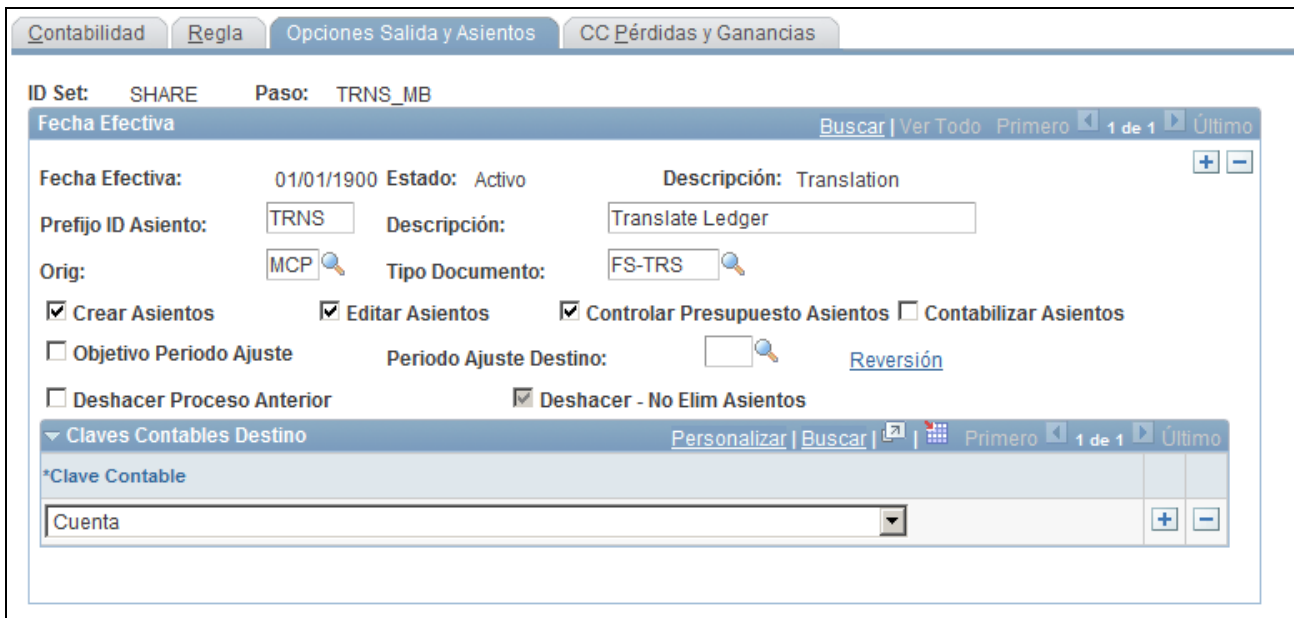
Contabilidad | Regla | Opciones Salida y Asientos | CC Pérdidas y Ganancias

ID Set: SHARE Paso: TRNS_MB

Fecha Efectiva

Buscar | Ver Todo Primero 1 de 1 Último

Fecha Efectiva: 01/01/1900 Estado: Activo Descripción: Translation

Prefijo ID Asiento: TRNS Descripción: Translate Ledger

Orig: MCP Tipo Documento: FS-TRS

☑ Crear Asientos ☑ Editar Asientos ☑ Controlar Presupuesto Asientos ☐ Contabilizar Asientos

☐ Objetivo Periodo Ajuste Periodo Ajuste Destino: Reversión

☐ Deshacer Proceso Anterior ☑ Deshacer - No Elim Asientos

Claves Contables Destino

Personalizar | Buscar | Primero 1 de 1 Último

| *Clave Contable |
|---|
| Cuenta |